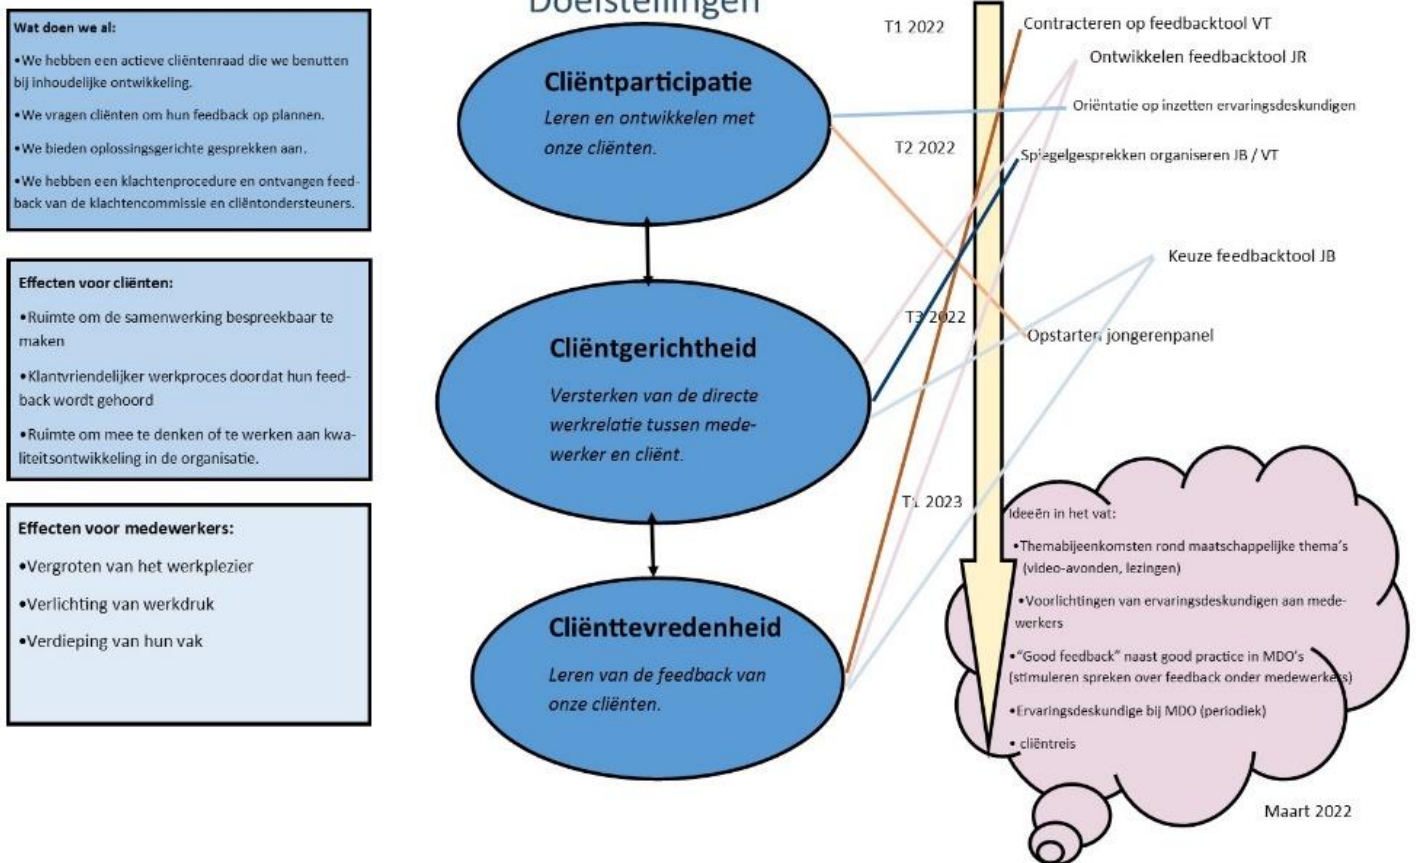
Doelstellingen

Wat doen we al:

•We hebben een actieve cliëntenraad die we benutten bij inhoudelijke ontwikkeling.

•We vragen cliënten om hun feedback op plannen.

•We bieden oplossingsgerichte gesprekken aan.

•We hebben een klachtenprocedure en ontvangen feedback van de klachtencommissie en cliëntondersteuners.

Effecten voor cliënten:

•Ruimte om de samenwerking bespreekbaar te maken

•Klantvriendelijker werkproces doordat hun feedback wordt gehoord

•Ruimte om mee te denken of te werken aan kwaliteitsontwikkeling in de organisatie.

Effecten voor medewerkers:

•Vergroten van het werkplezier

•Verlichting van werkdruk

•Verdieping van hun vak

Cliëntparticipatie

Leren en ontwikkelen met onze cliënten.

Cliëntgerichtheid

Versterken van de directe werkrelatie tussen medewerker en cliënt.

Cliënttevredenheid

Leren van de feedback van onze cliënten.

T1 2022

T2 2022

T3 2022

T1 2023

Contracteren op feedbacktool VT

Ontwikkelen feedbacktool JR

Oriëntatie op inzetten ervaringsdeskundigen

Spiegelgesprekken organiseren JB / VT

Keuze feedbacktool JB

Opstarten jongerenpanel

Ideeën in het vat:

•Themabijeenkomsten rond maatschappelijke thema's (video-avonden, lezingen)

•Voorlichtingen van ervaringsdeskundigen aan medewerkers

•"Good feedback" naast good practice in MDO's (stimuleren spreken over feedback onder medewerkers)

•Ervaringsdeskundige bij MDO (periodiek)

• cliëntreis

Maart 2022